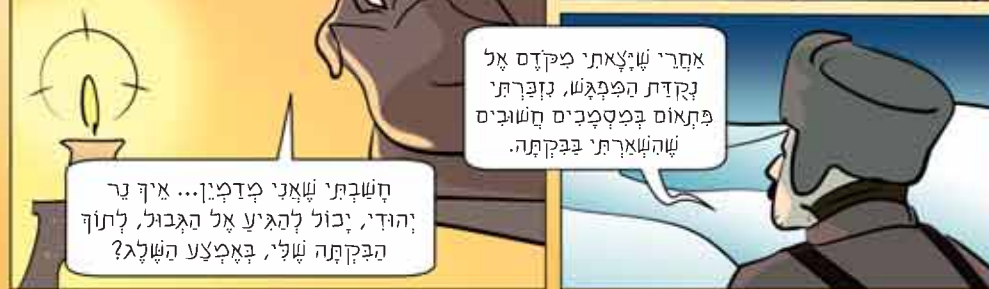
אַחֲרֵי שֶׁיָּצָאתִי מֻקְדָּם אֶל נְקֻדַּת הַמִּפְגָּשׁ, נִזְכַּרְתִּי פִּתְאוֹם בְּמִסְמָכִים חֲשׁוּבִים שֶׁהִשְׁאַרְתִּי בַּבִּקְתָּה.

חָשַׁבְתִּי שֶׁאֲנִי מְדַמְיֵן... אֵיךְ נֵר יְהוּדִי, יָכוֹל לְהַגִּיעַ אֶל הַגְּבוּל, לְתוֹךְ הַבִּקְתָּה שֶׁלִּי, בְּאֶמְצַע הַשֶּׁלֶג?